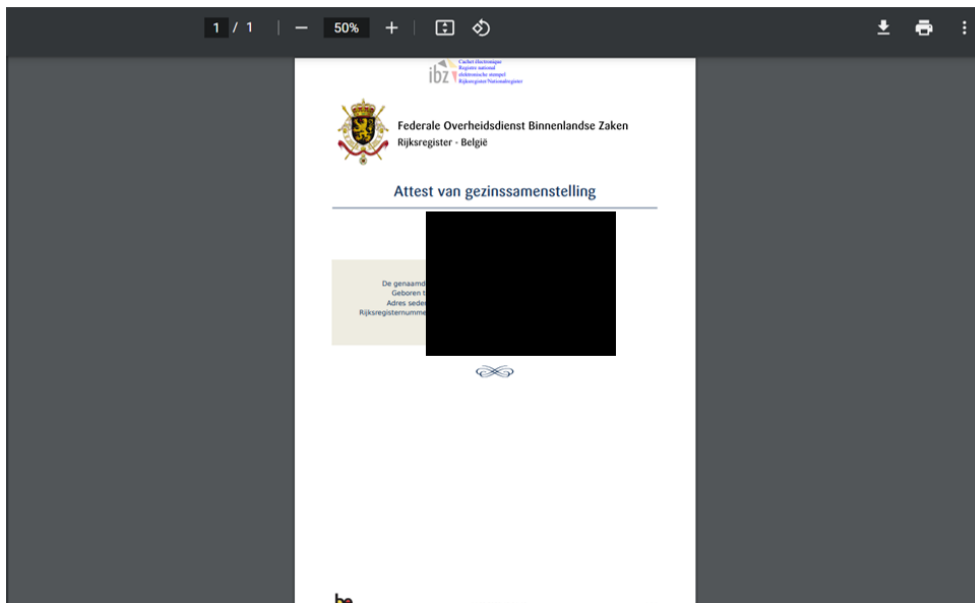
1 / 1 | — 50% +

ibz Cachet électronique
Registre national
elektronische stempel
Rijksregister Nationalregister

Federale Overheidsdienst Binnenlandse Zaken
Rijksregister - België

Attest van gezinssamenstelling

De genaamd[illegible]
Geboren t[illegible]
Adres seder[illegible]
Rijksregisternumme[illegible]

be